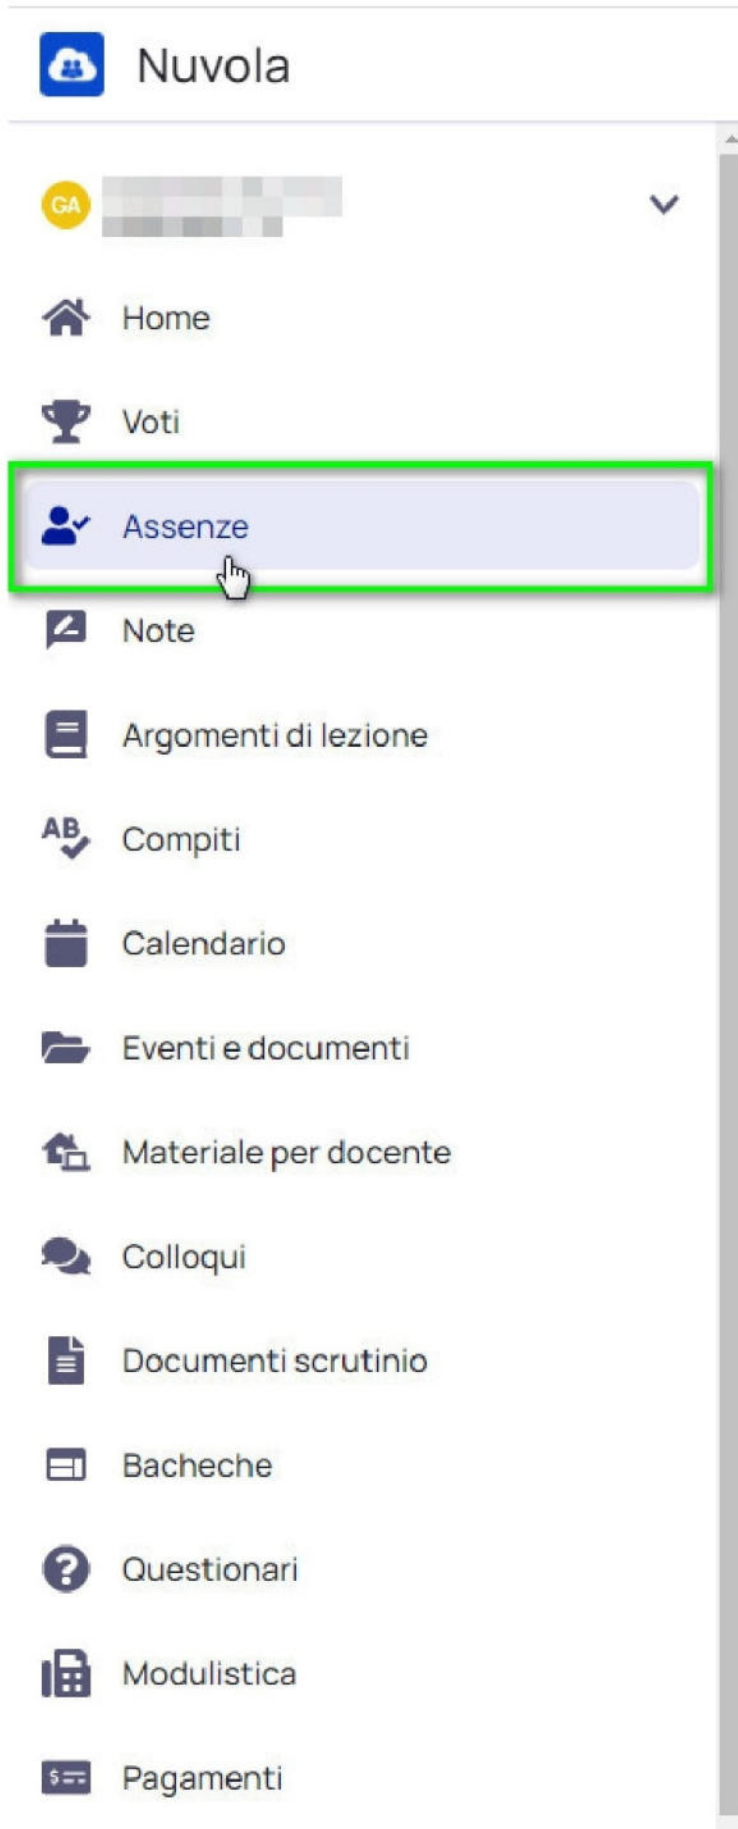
Nuvola

GA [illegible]

Home

Voti

Assenze

Note

Argomenti di lezione

AB Compiti

Calendario

Eventi e documenti

Materiale per docente

Colloqui

Documenti scrutinio

Bacheche

Questionari

Modulistica

Pagamenti